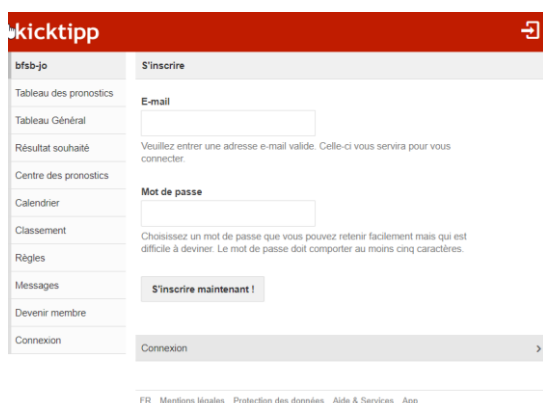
kicktipp

bfsb-jo
Tableau des pronostics
Tableau Général
Résultat souhaité
Centre des pronostics
Calendrier
Classement
Règles
Messages
Devenir membre
Connexion

S'inscrire

E-mail

Veuillez entrer une adresse e-mail valide. Celle-ci vous servira pour vous connecter.

Mot de passe

Choisissez un mot de passe que vous pouvez retenir facilement mais qui est difficile à deviner. Le mot de passe doit comporter au moins cinq caractères.

S'inscrire maintenant !

Connexion

FR Mentions légales Protection des données Aide & Services App